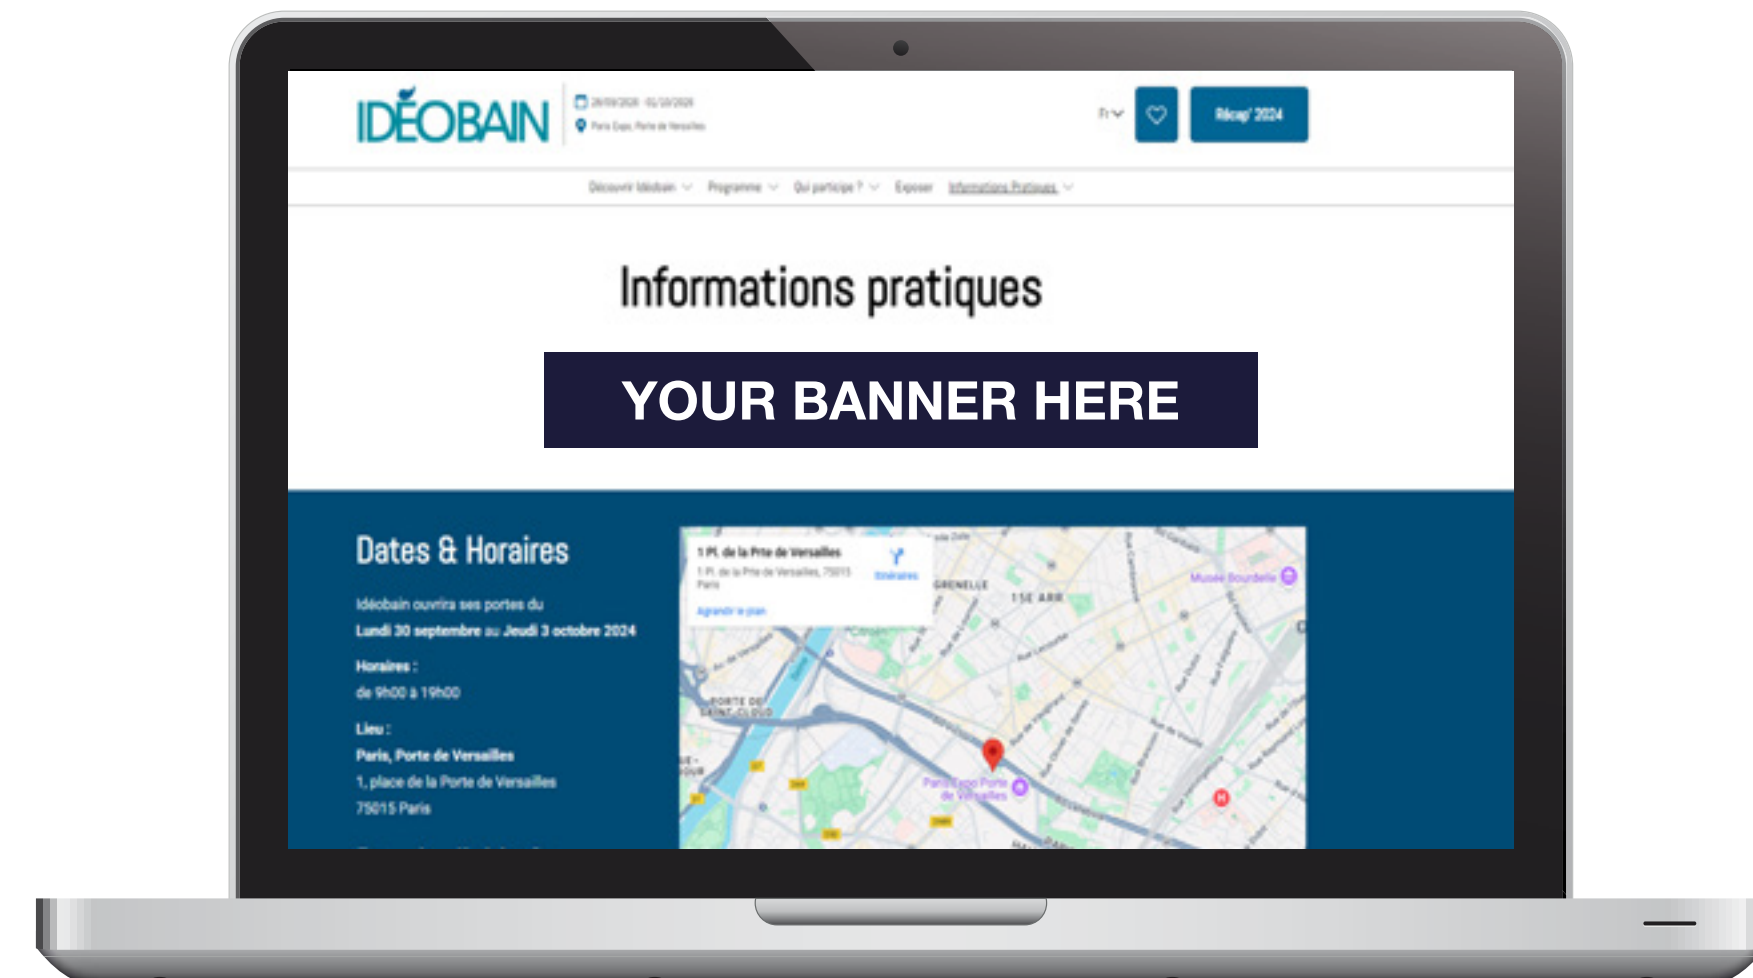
IDÉOBAIN

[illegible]

Paris Expo, Porte de Versailles

Fr

Récap' 2024

Découvrir Idéobain Programme Qui participe ? Exposer Informations Pratiques

Informations pratiques

YOUR BANNER HERE

Dates & Horaires

Idéobain ouvrira ses portes du

Lundi 30 septembre au Jeudi 3 octobre 2024

Horaires :

de 9h00 à 19h00

Lieu :

Paris, Porte de Versailles

1, place de la Porte de Versailles

75015 Paris

1 Pl. de la Pte de Versailles

1 Pl. de la Pte de Versailles, 75015 Paris

Itinéraires

Agrandir le plan

GRENELLE

15E ARR

Musée Bourdelle

PORTE DE SAINT-CLOUD

Paris Expo Porte de Versailles